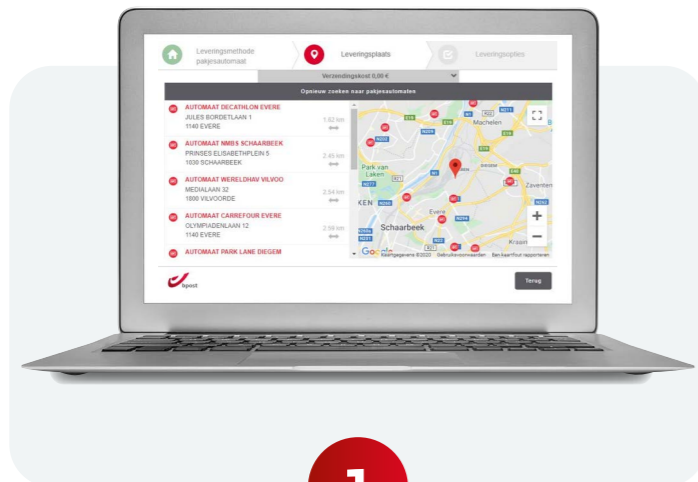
Leveringsmethode pakjesautomaat

Leveringsplaats

Leveringsopties

Verzendingskost 0,00 €

Opnieuw zoeken naar pakjesautomaten

AUTOMAAT DECATHLON EVERE
JULES BORDETLAAN 1
1140 EVERE
1.62 km

AUTOMAAT NMBS SCHAARBEEK
PRINSES ELISABETHPLEIN 5
1030 SCHAARBEEK
2.45 km

AUTOMAAT WERELDHAV VILVOO
MEDIALAAN 32
1800 VILVOORDE
2.54 km

AUTOMAAT CARREFOUR EVERE
OLYMPIADENLAAN 12
1140 EVERE
2.59 km

AUTOMAAT PARK LANE DIEGEM

Machelen
Park van Laken
Zaventem
Evere
Schaarbeek
Kraain
Google
Kaartgegevens ©2020 Gebruiksvoorwaarden Een kaartfout rapporteren

bpost

Terug

1